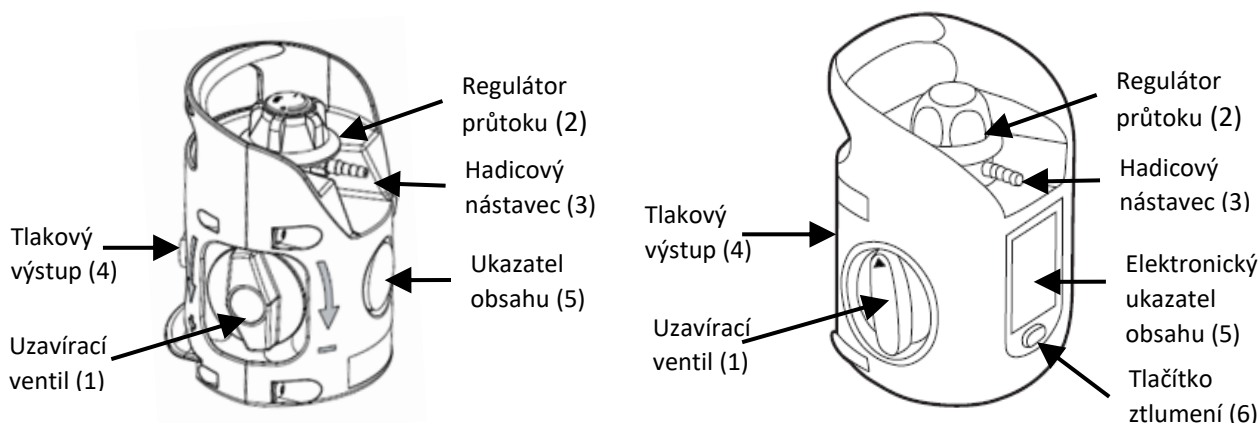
Regulátor průtoku (2)

Hadicový nástavec (3)

Tlakový výstup (4)

Ukazatel obsahu (5)

Uzavírací ventil (1)

Regulátor průtoku (2)

Hadicový nástavec (3)

Tlakový výstup (4)

Elektronický ukazatel obsahu (5)

Uzavírací ventil (1)

Tlačítko ztlumení (6)